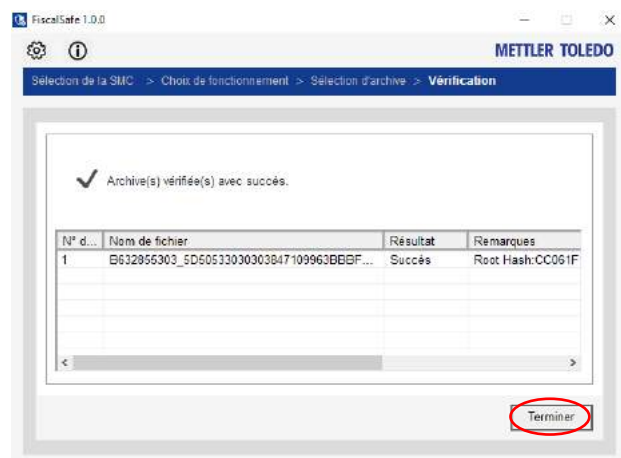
FiscalSafe 1.0.0

METTLER TOLEDO

Sélection de la SMC > Choix de fonctionnement > Sélection d'archive > Vérification

Archive(s) vérifiée(s) avec succès.

| N° d... | Nom de fichier | Résultat | Remarques |
|---|---|---|---|
| 1 | B632855303_5D50533030303847109963BBBF... | Succès | Root Hash:CC061F |

Terminer